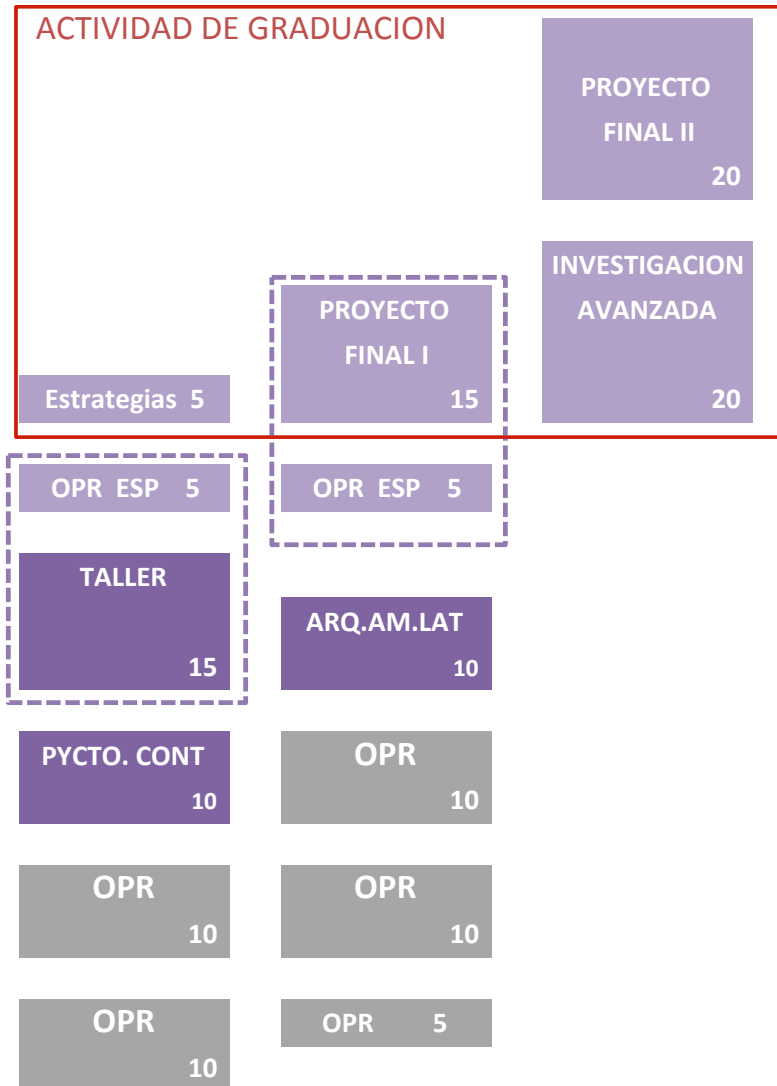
ACTIVIDAD DE GRADUACION

PROYECTO FINAL II
20

INVESTIGACION AVANZADA
20

PROYECTO FINAL I
15

Estrategias 5

OPR ESP 5

OPR ESP 5

TALLER
15

ARQ.AM.LAT
10

PYCTO. CONT
10

OPR
10

OPR
10

OPR
10

OPR
10

OPR 5